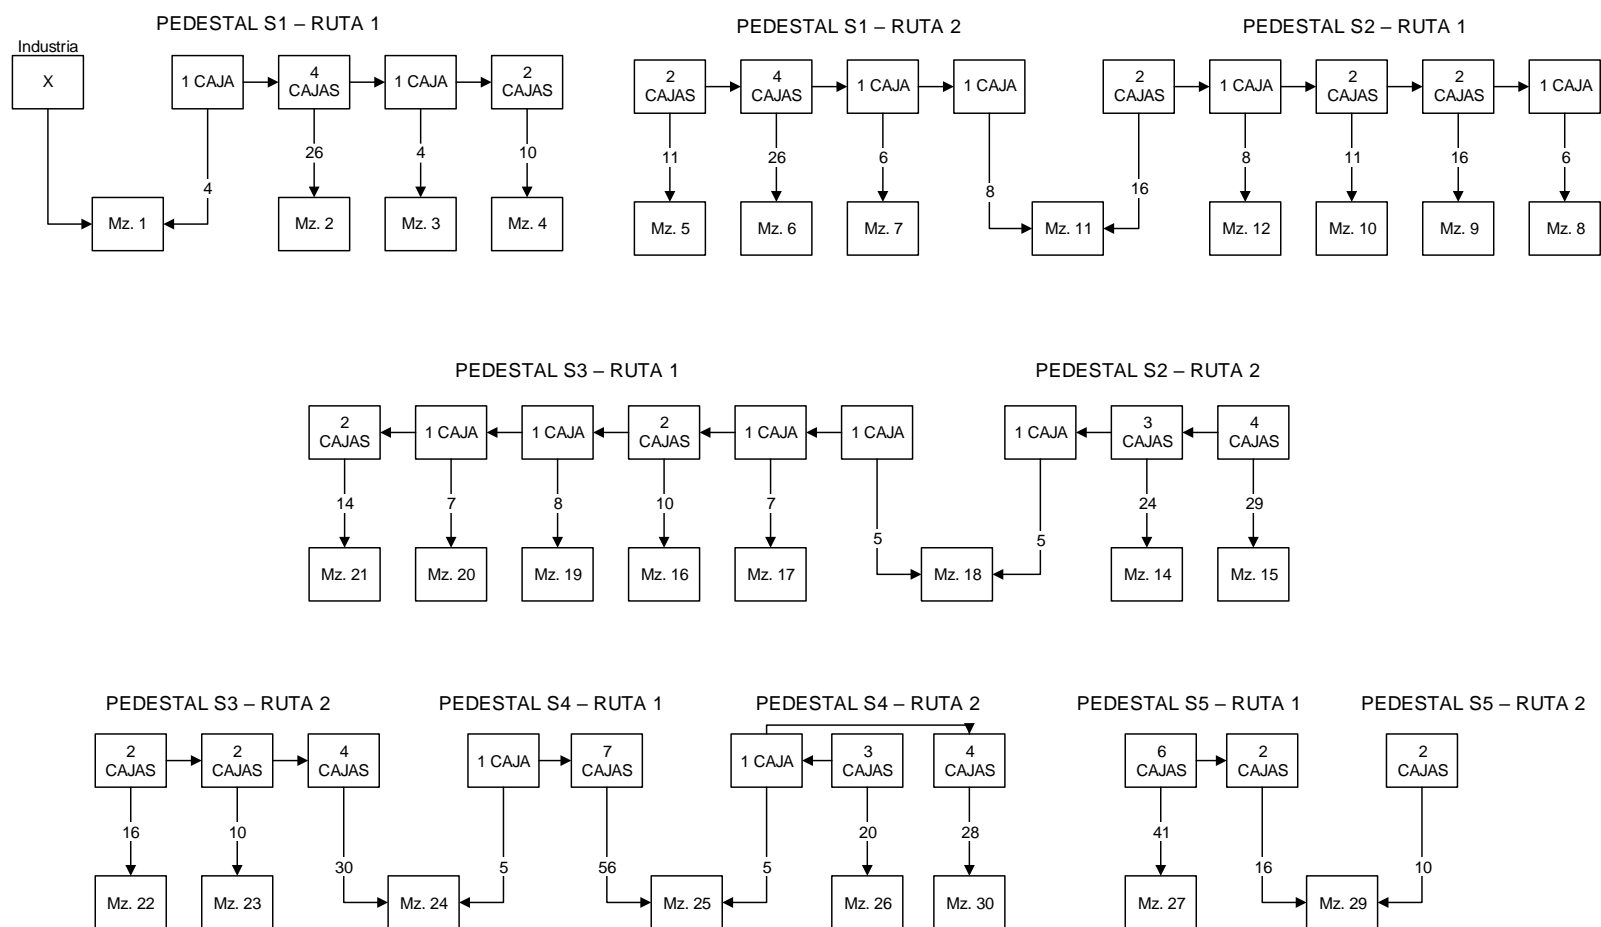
PEDESTAL S1 – RUTA 1

Industria
X

1 CAJA
4 CAJAS
1 CAJA
2 CAJAS

4
26
4
10

Mz. 1
Mz. 2
Mz. 3
Mz. 4

PEDESTAL S1 – RUTA 2

2 CAJAS
4 CAJAS
1 CAJA
1 CAJA

11
26
6
8

Mz. 5
Mz. 6
Mz. 7
Mz. 11

PEDESTAL S2 – RUTA 1

2 CAJAS
1 CAJA
2 CAJAS
2 CAJAS
1 CAJA

16
8
11
16
6

Mz. 12
Mz. 10
Mz. 9
Mz. 8

PEDESTAL S3 – RUTA 1

2 CAJAS
1 CAJA
1 CAJA
2 CAJAS
1 CAJA
1 CAJA

14
7
8
10
7
5

Mz. 21
Mz. 20
Mz. 19
Mz. 16
Mz. 17
Mz. 18

PEDESTAL S2 – RUTA 2

1 CAJA
3 CAJAS
4 CAJAS

5
24
29

Mz. 14
Mz. 15

PEDESTAL S3 – RUTA 2

2 CAJAS
2 CAJAS
4 CAJAS

16
10
30

Mz. 22
Mz. 23
Mz. 24

PEDESTAL S4 – RUTA 1

1 CAJA
7 CAJAS

5
56

Mz. 25

PEDESTAL S4 – RUTA 2

1 CAJA
3 CAJAS
4 CAJAS

5
20
28

Mz. 26
Mz. 30

PEDESTAL S5 – RUTA 1

6 CAJAS
2 CAJAS

41
16

Mz. 27
Mz. 29

PEDESTAL S5 – RUTA 2

2 CAJAS

10